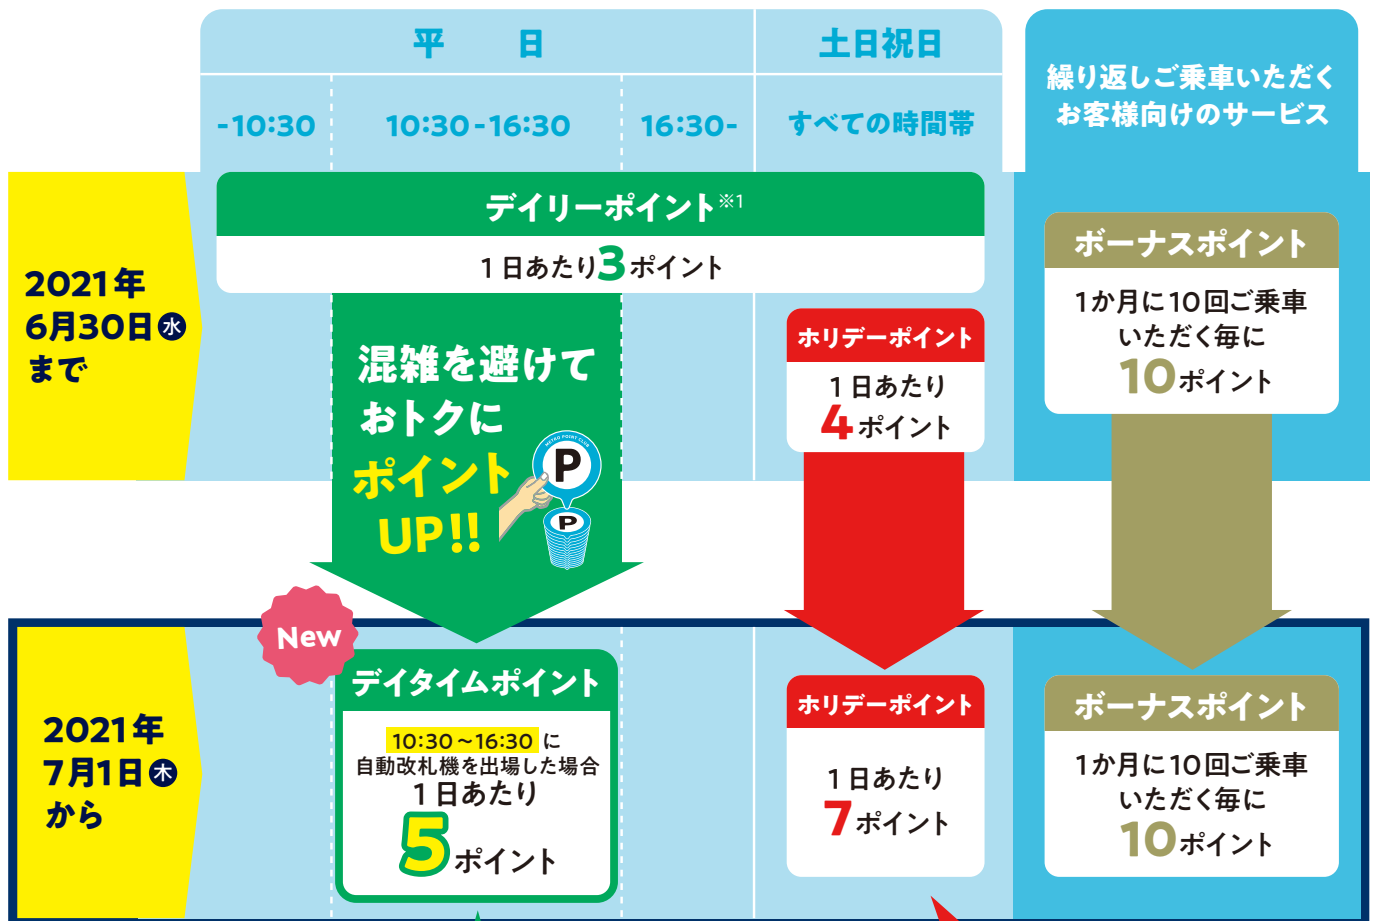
| | 平日 | | | 土日祝日 | 繰り返しご乗車いただくお客様向けのサービス |
|---|---|---|---|---|---|
| | -10:30 | 10:30-16:30 | 16:30- | すべての時間帯 | |
| 2021年6月30日㊌まで | デイリーポイント※1 1日あたり3ポイント | | | ホリデーポイント 1日あたり4ポイント | ボーナスポイント 1か月に10回ご乗車いただく毎に10ポイント |
| 2021年7月1日㊍から | | New デイタイムポイント 10:30~16:30に自動改札機を出場した場合 1日あたり5ポイント | | ホリデーポイント 1日あたり7ポイント | ボーナスポイント 1か月に10回ご乗車いただく毎に10ポイント |

混雑を避けておトクにポイントUP!!

P

P